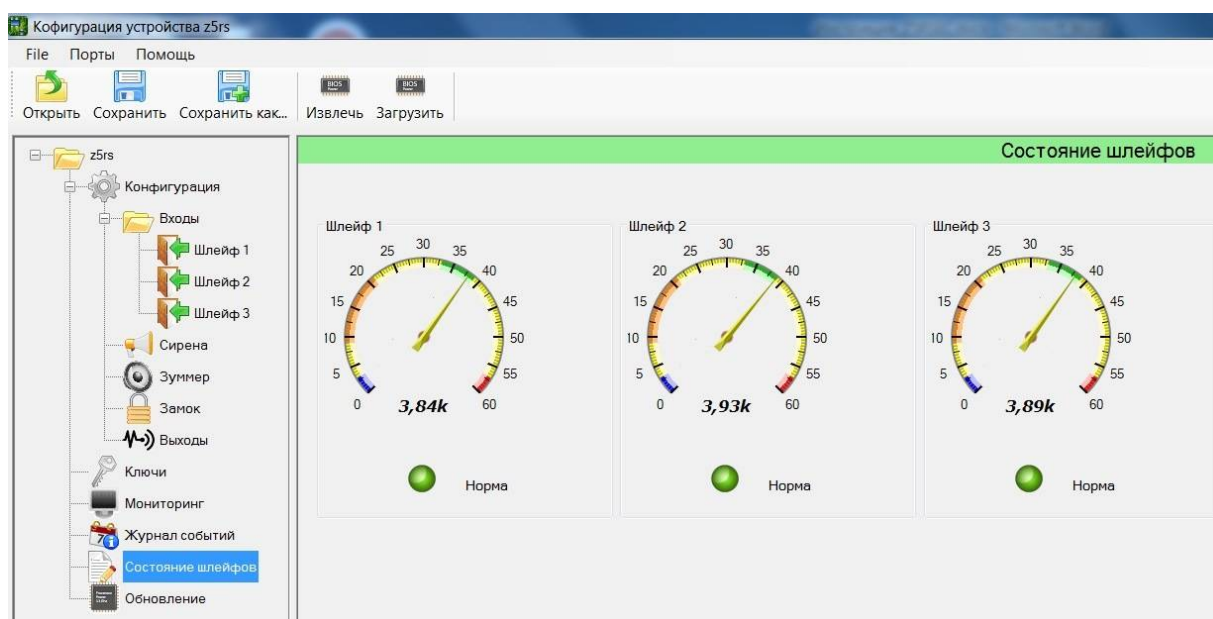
Кофигурация устройства z5rs

File Порты Помощь

Открыть Сохранить Сохранить как... BIOS Извлечь BIOS Загрузить

z5rs
Конфигурация
Входы
Шлейф 1
Шлейф 2
Шлейф 3
Сирена
Зуммер
Замок
Выходы
Ключи
Мониторинг
Журнал событий
Состояние шлейфов
Обновление

Состояние шлейфов

Шлейф 1
0 5 10 15 20 25 30 35 40 45 50 55 60
3,84k
Норма

Шлейф 2
0 5 10 15 20 25 30 35 40 45 50 55 60
3,93k
Норма

Шлейф 3
0 5 10 15 20 25 30 35 40 45 50 55 60
3,89k
Норма